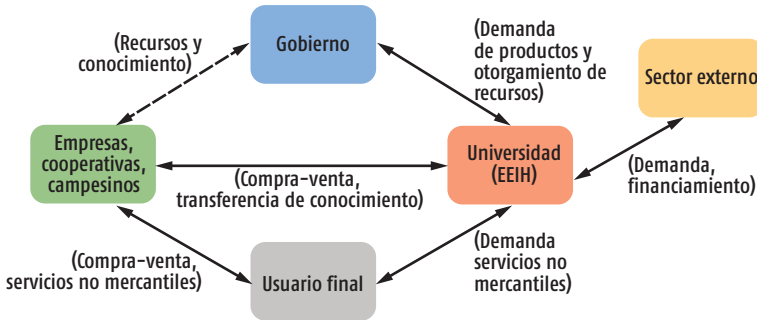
(Recursos y conocimiento)

Gobierno

(Demanda de productos y otorgamiento de recursos)

Sector externo

Empresas, cooperativas, campesinos

Universidad (EEIH)

(Compra-venta, transferencia de conocimiento)

(Demanda, financiamiento)

(Compra-venta, servicios no mercantiles)

Usuario final

(Demanda servicios no mercantiles)